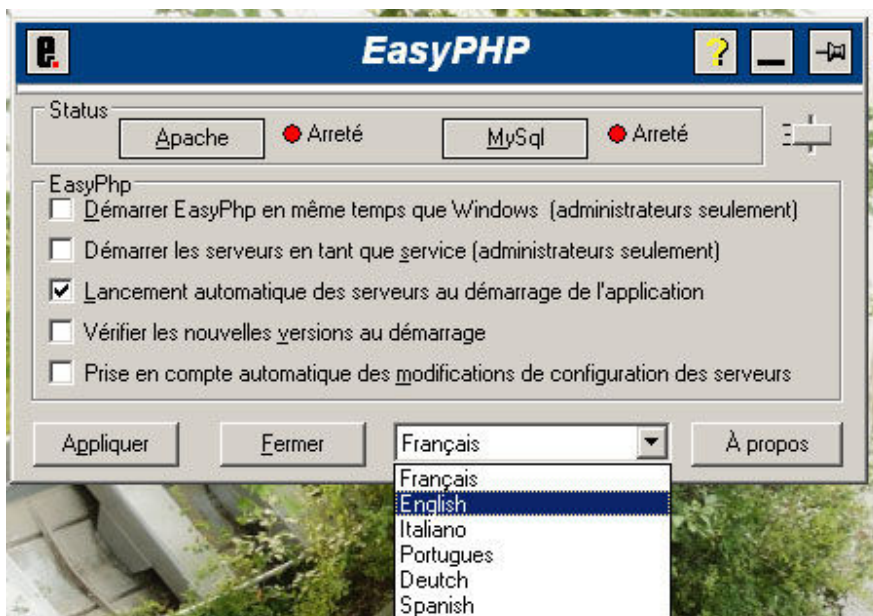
EasyPHP

?

Status

Apache

Arreté

MySql

Arreté

EasyPhp

Démarrer EasyPhp en même temps que Windows (administrateurs seulement)

Démarrer les serveurs en tant que service (administrateurs seulement)

Lancement automatique des serveurs au démarrage de l'application

Vérifier les nouvelles versions au démarrage

Prise en compte automatique des modifications de configuration des serveurs

Appliquer

Fermer

Français

À propos

Français
English
Italiano
Portugues
Deutch
Spanish